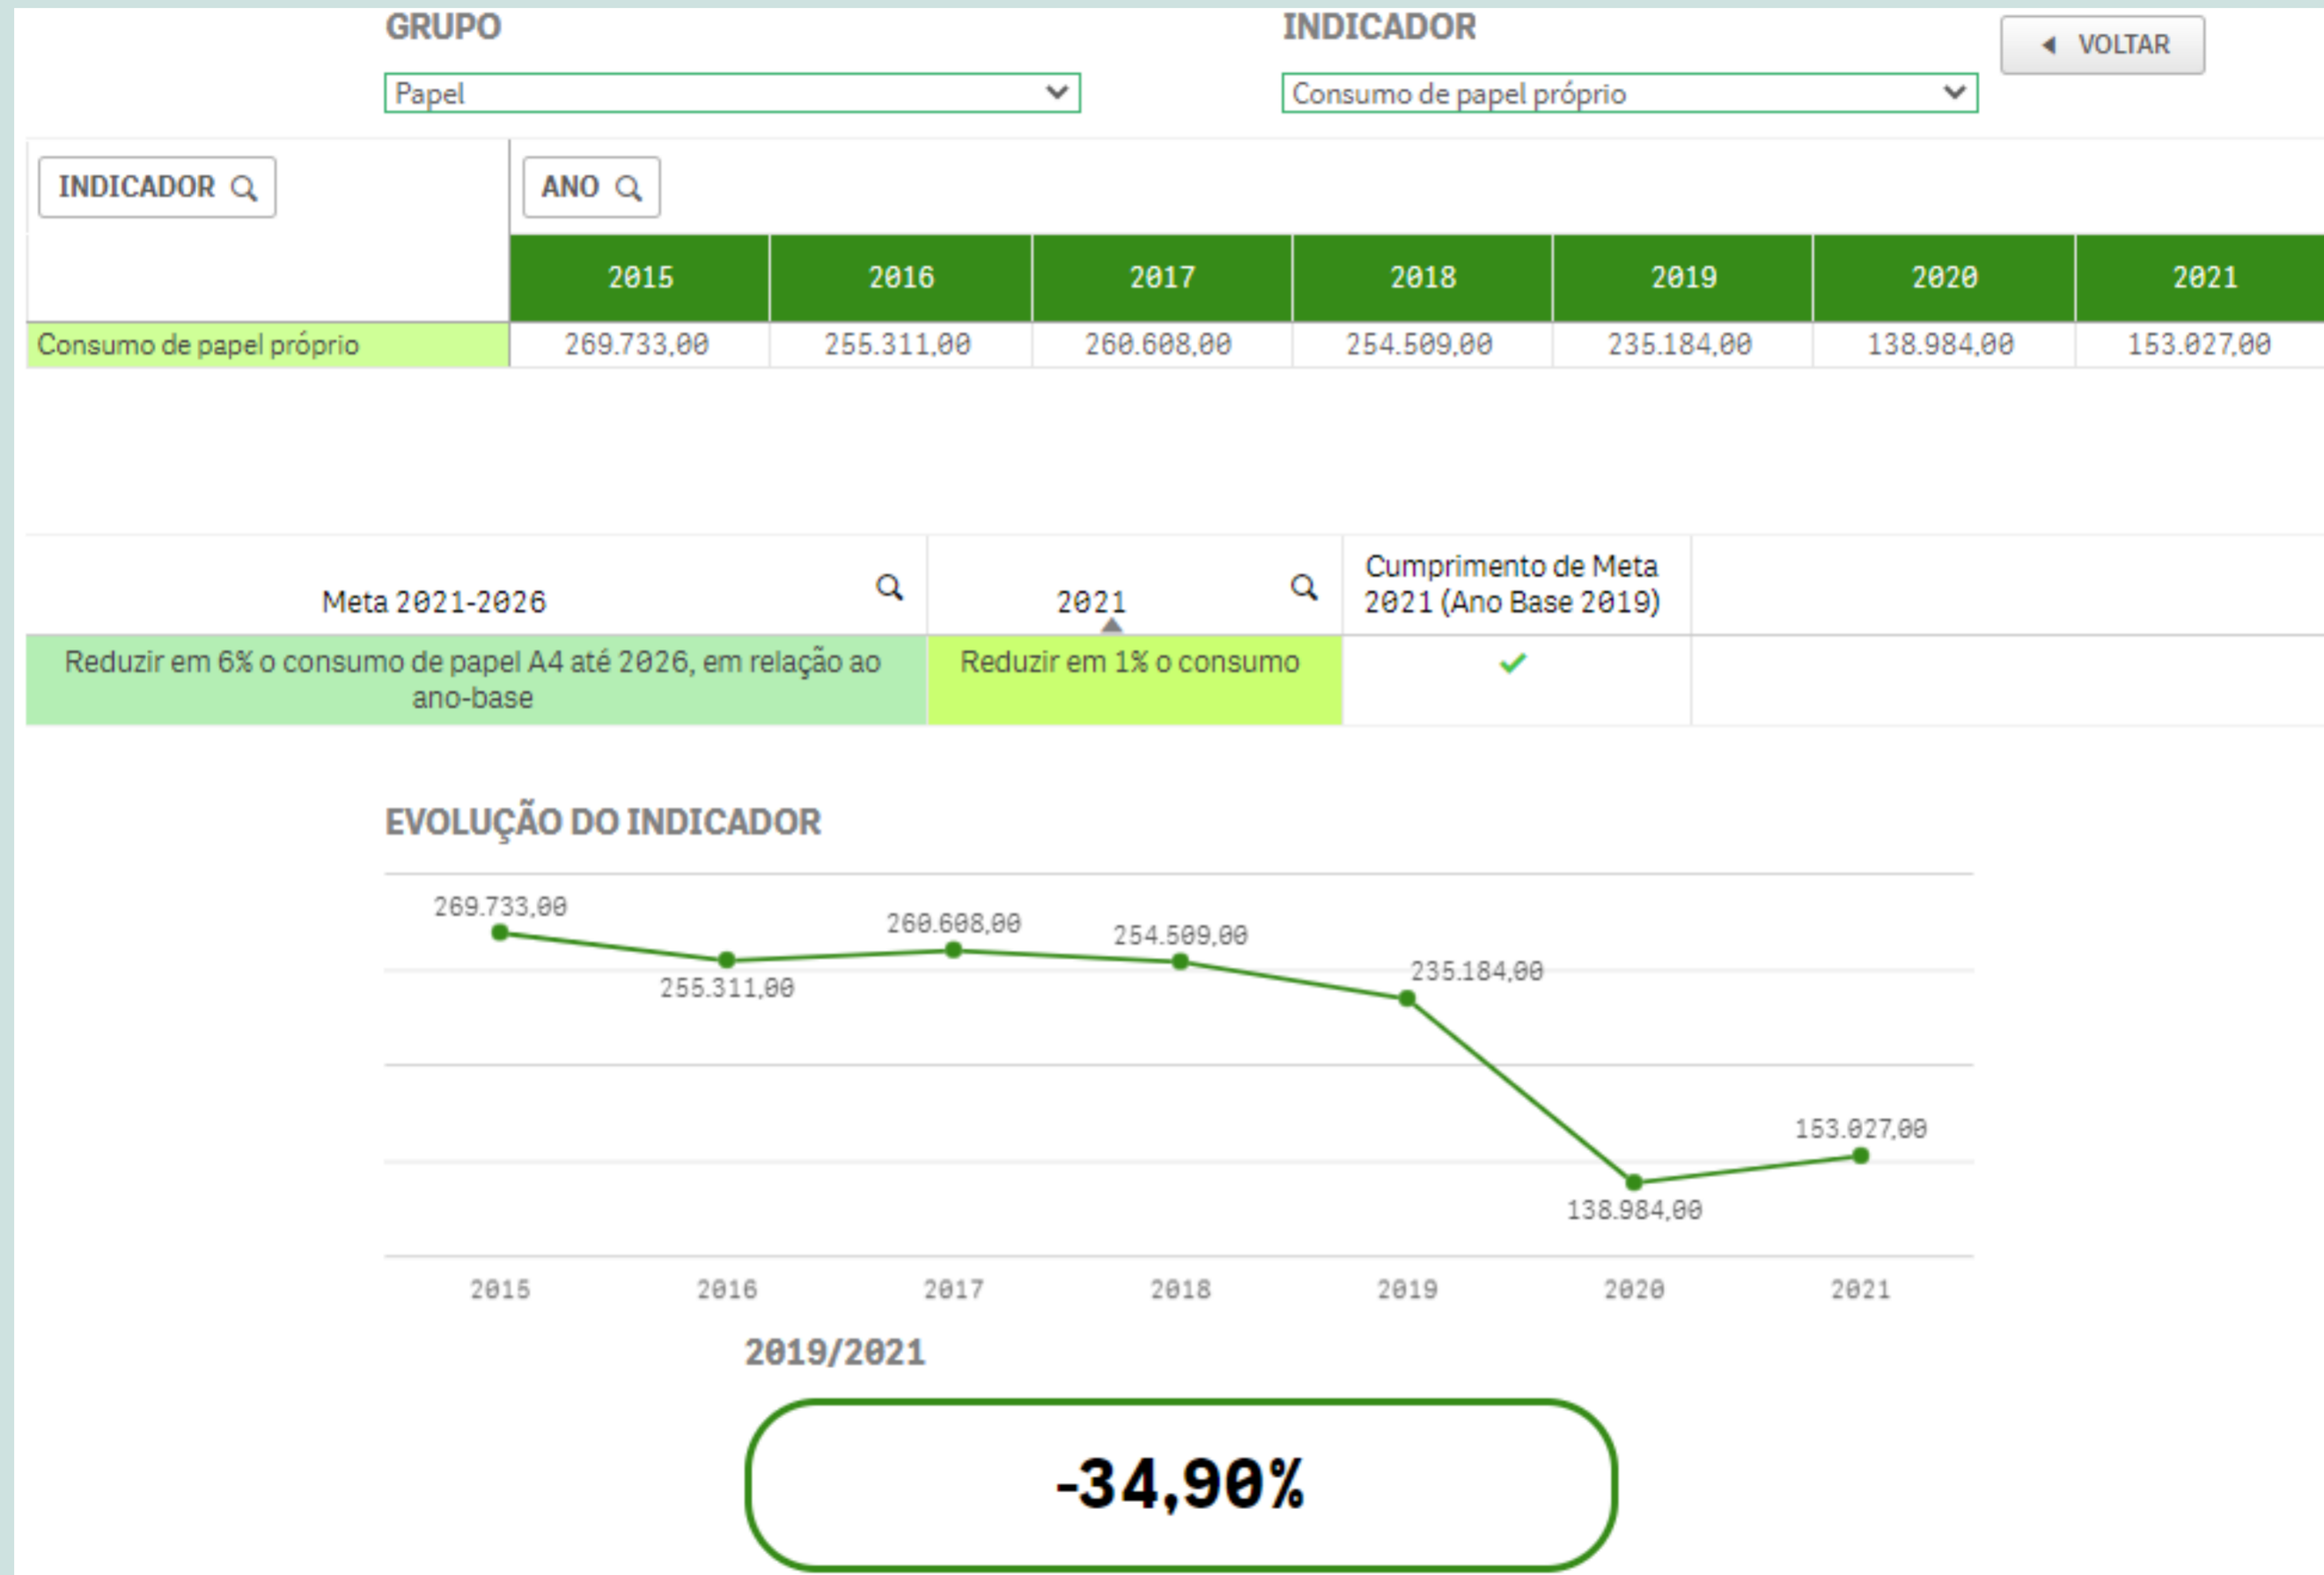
GRUPO

Papel

INDICADOR

Consumo de papel próprio

VOLTAR

INDICADOR

ANO

| | 2015 | 2016 | 2017 | 2018 | 2019 | 2020 | 2021 |
|---|---|---|---|---|---|---|---|
| Consumo de papel próprio | 269.733,00 | 255.311,00 | 260.608,00 | 254.509,00 | 235.184,00 | 138.984,00 | 153.027,00 |

| Meta 2021-2026 | 2021 | Cumprimento de Meta 2021 (Ano Base 2019) |
|---|---|---|
| Reduzir em 6% o consumo de papel A4 até 2026, em relação ao ano-base | Reduzir em 1% o consumo | ✓ |

EVOLUÇÃO DO INDICADOR

269.733,00
255.311,00
260.608,00
254.509,00
235.184,00
138.984,00
153.027,00

2015 2016 2017 2018 2019 2020 2021

2019/2021

-34,90%